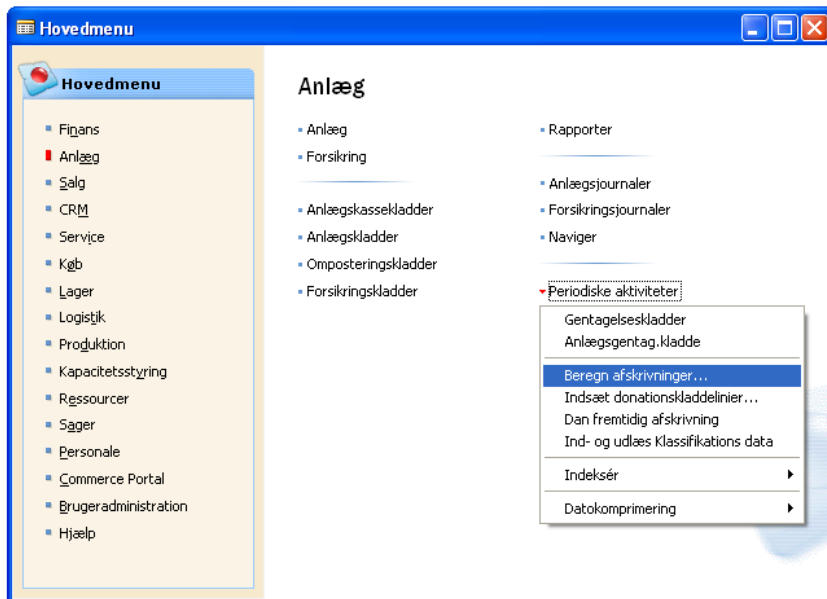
Hovedmenu

Hovedmenu

Finans
Anlæg
Salg
CRM
Service
Køb
Lager
Logistik
Produktion
Kapacitetsstyring
Ressourcer
Sager
Personale
Commerce Portal
Brugeradministration
Hjælp

Anlæg

Anlæg
Forsikring

Anlægskassekladder
Anlægskladder
Omposteringskladder
Forsikringskladder

Rapporter

Anlægsjournaler
Forsikringsjournaler
Naviger

Periodiske aktiviteter

Gentagelseskladder
Anlægsgentag.kladde
Beregn afskrivninger...
Indsæt donationskladdelinier...
Dan fremtidig afskrivning
Ind- og udlæs Klassifikations data
Indeksér
Datokomprimering